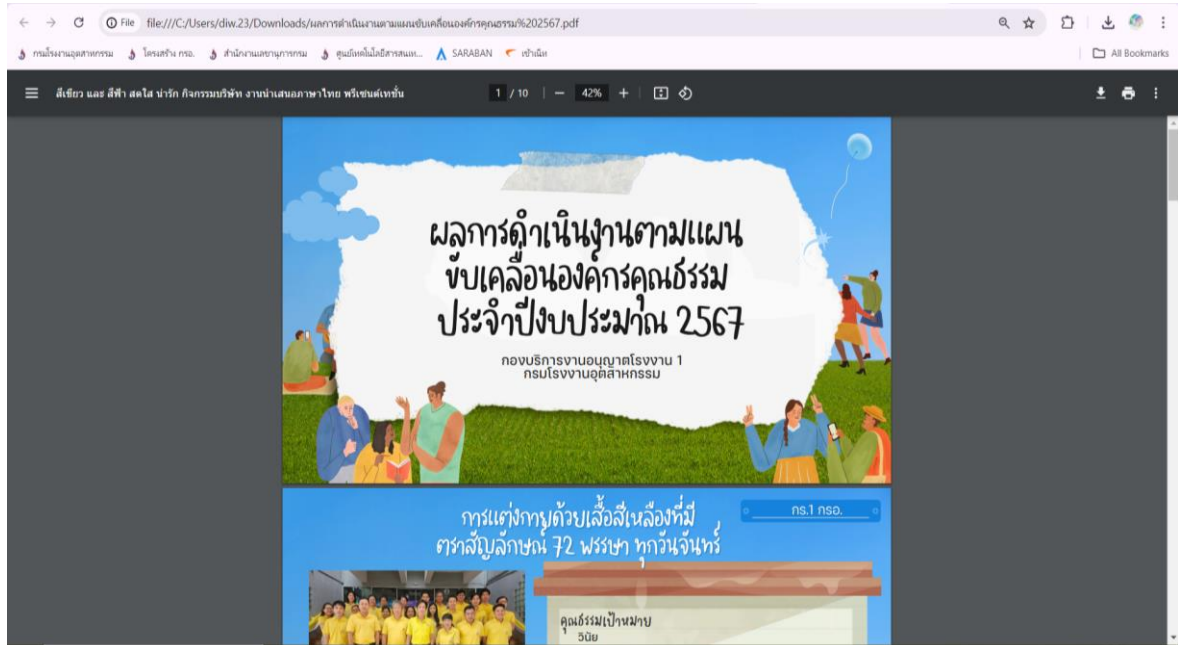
File file:///C:/Users/diw.23/Downloads/ผลการดำเนินงานตามแผนขับเคลื่อนองค์กรคุณธรรม%202567.pdf

กรมโรงงานอุตสาหกรรม โครงสร้าง กรอ. สำนักงานเลขานุการกรม ศูนย์เทคโนโลยีสารสนเท... SARABAN เข้ามิต

All Bookmarks

สีเขียว และ สีฟ้า สดใส น่ารัก กิจกรรมบริษัท งานนำเสนอภาษาไทย พรีเซนต์เทชั่น

1 / 10 | — 42% +

ผลการดำเนินงานตามแผน ขับเคลื่อนองค์กรคุณธรรม ประจำปีงบประมาณ 2567

กองบริการงานอนุญาตโรงงาน 1
กรมโรงงานอุตสาหกรรม

การแต่งกายด้วยเสื้อสีเหลืองที่มี ตราสัญลักษณ์ 72 พรรษา ทุกวันจันทร์

กร.1 กรอ.

คุณธรรมเป้าหมาย
วินัย